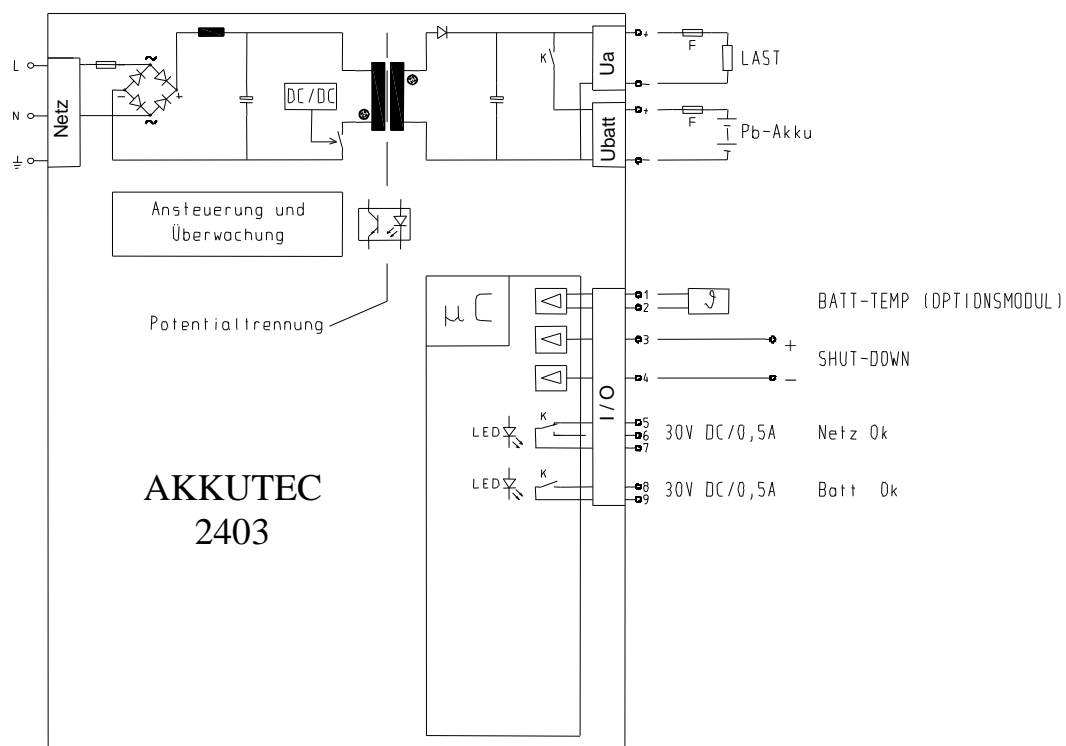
L
N
Netz
~
~
-
+
DC/DC
K
Ua
Ubatt
+
-
+
-
F
LAST
F
Pb-Akku
Ansteuerung und Überwachung
Potentialtrennung
μC
I/O
1
2
BATT-TEMP (OPTIONSMODUL)
3
+
SHUT-DOWN
4
-
LED
K
5
6
7
30V DC/0,5A
Netz Ok
LED
K
8
9
30V DC/0,5A
Batt Ok
AKKUTEC
2403